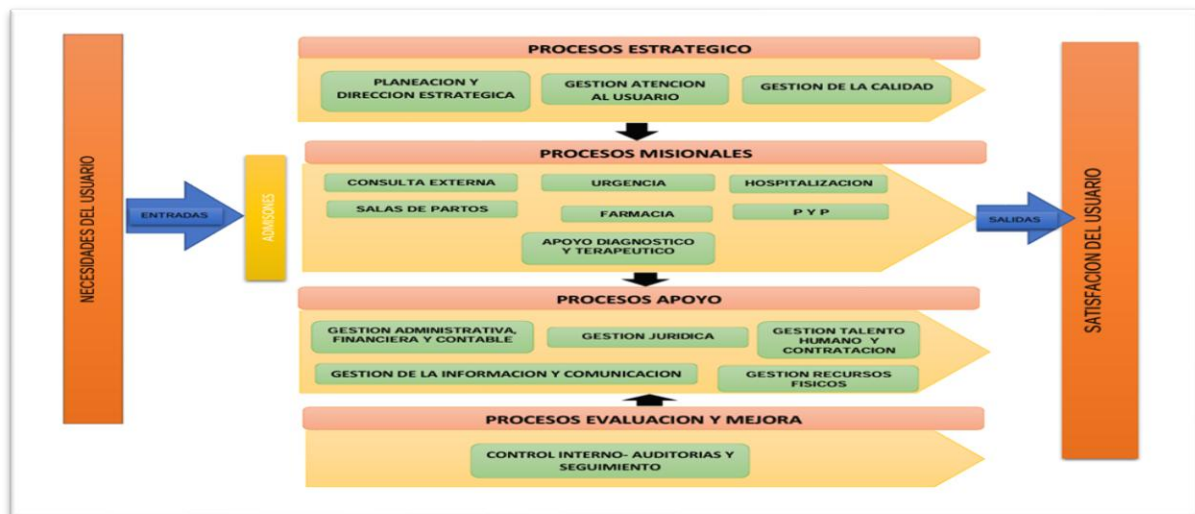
NECESIDADES DEL USUARIO

ENTRADAS

ADMISIONES

PROCESOS ESTRATEGICO

PLANEACION Y DIRECCION ESTRATEGICA

GESTION ATENCION AL USUARIO

GESTION DE LA CALIDAD

PROCESOS MISIONALES

CONSULTA EXTERNA

URGENCIA

HOSPITALIZACION

SALAS DE PARTOS

FARMACIA

P Y P

APOYO DIAGNOSTICO Y TERAPEUTICO

PROCESOS APOYO

GESTION ADMINISTRATIVA, FINANCIERA Y CONTABLE

GESTION JURIDICA

GESTION TALENTO HUMANO Y CONTRATACION

GESTION DE LA INFORMACION Y COMUNICACION

GESTION RECURSOS FISICOS

PROCESOS EVALUACION Y MEJORA

CONTROL INTERNO- AUDITORIAS Y SEGUIMIENTO

SALIDAS

SATISFACION DEL USUARIO